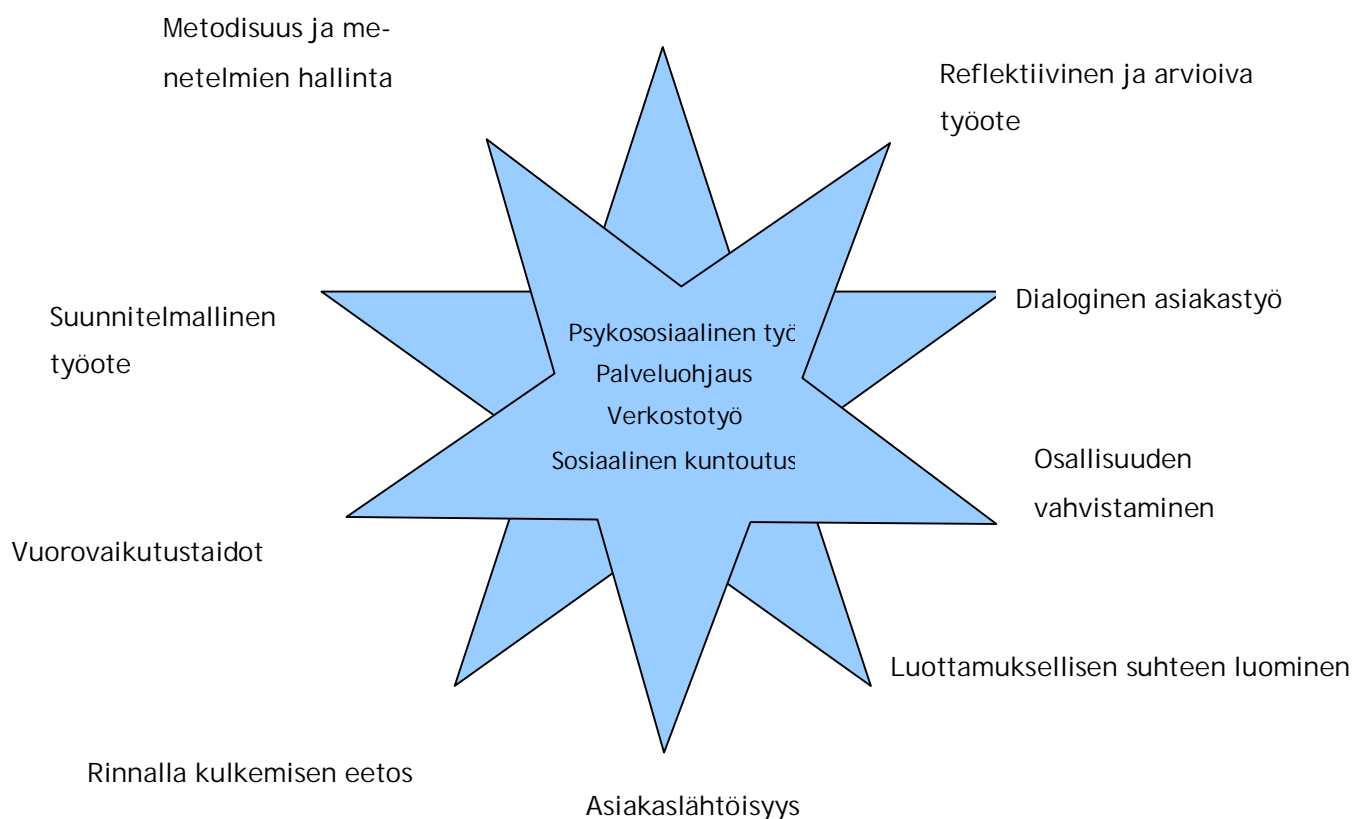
Metodisuus ja menetelmien hallinta

Reflektiivinen ja arvioiva työote

Suunnitelmallinen työote

Dialoginen asiakastyö

Psykososiaalinen työ
Palveluohjaus
Verkostotyö
Sosiaalinen kuntoutus

Osallisuuden vahvistaminen

Vuorovaikutustaidot

Luottamuksellisen suhteen luominen

Rinnalla kulkemisen eetos

Asiakaslähtöisyys